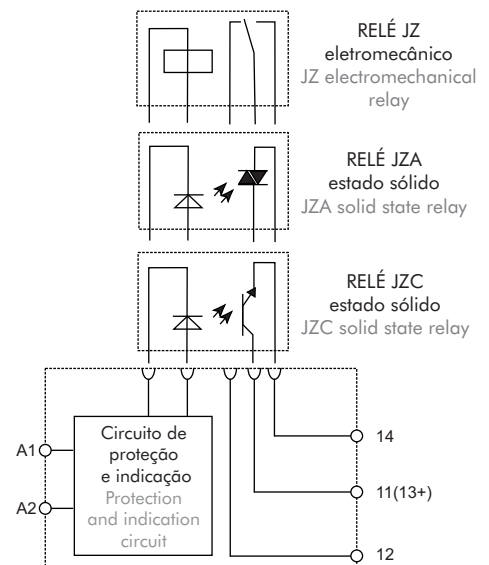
RELÉ JZ
eletromecânico
JZ electromechanical relay

RELÉ JZA
estado sólido
JZA solid state relay

RELÉ JZC
estado sólido
JZC solid state relay

A1

A2

Circuito de proteção e indicação
Protection and indication circuit

14

11(13+)

12